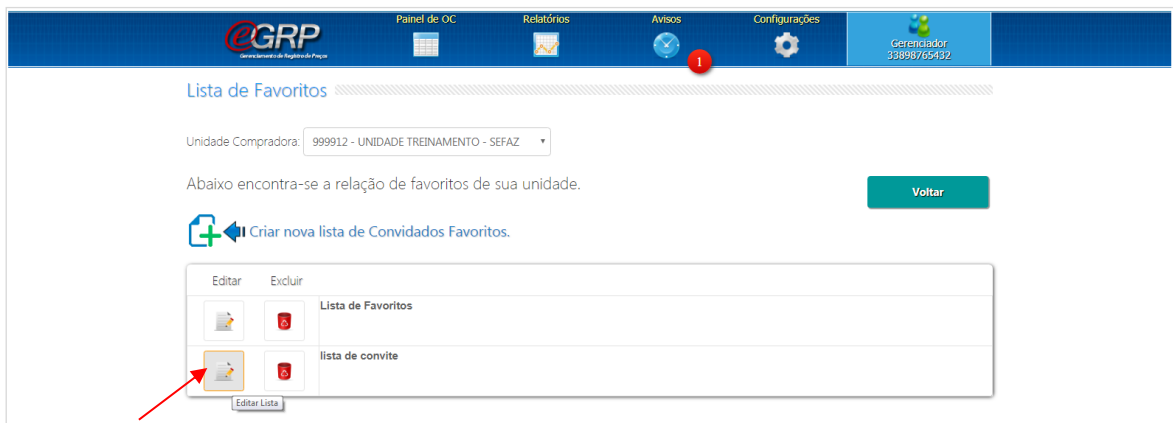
eGRP
Gerenciamento de Registro de Preços

Painel de OC
Relatórios
Avisos
1
Configurações
Gerenciador
33898765432

Lista de Favoritos

Unidade Compradora: 999912 - UNIDADE TREINAMENTO - SEFAZ

Abaixo encontra-se a relação de favoritos de sua unidade.

Voltar

Criar nova lista de Convidados Favoritos.

| Editar | Excluir | |
|---|---|---|
| | | Lista de Favoritos |
| | | lista de convite |

Editar Lista